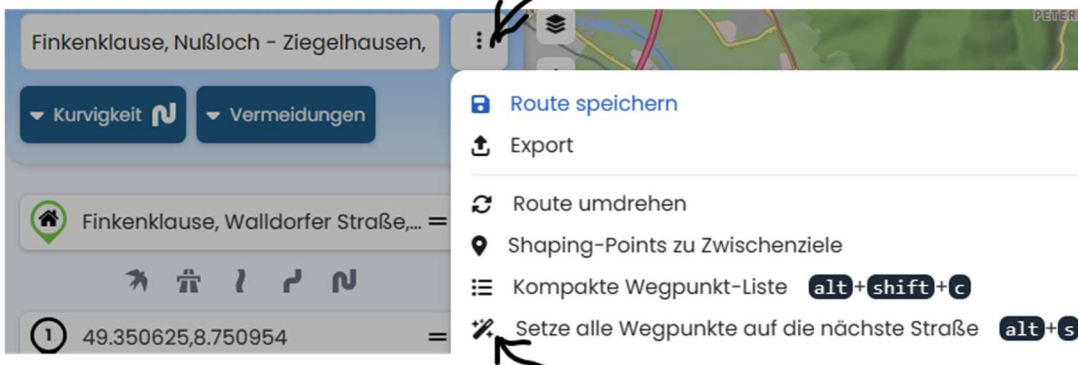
Finkenklause, Nußloch - Ziegelhausen,

PETER

Kurvigkeit

Vermeidungen

Route speichern

Export

Route umdrehen

Shaping-Points zu Zwischenziele

Kompakte Wegpunkt-Liste alt+shift+c

Setze alle Wegpunkte auf die nächste Straße alt+s

Finkenklause, Walldorfer Straße,...

1 49.350625,8.750954